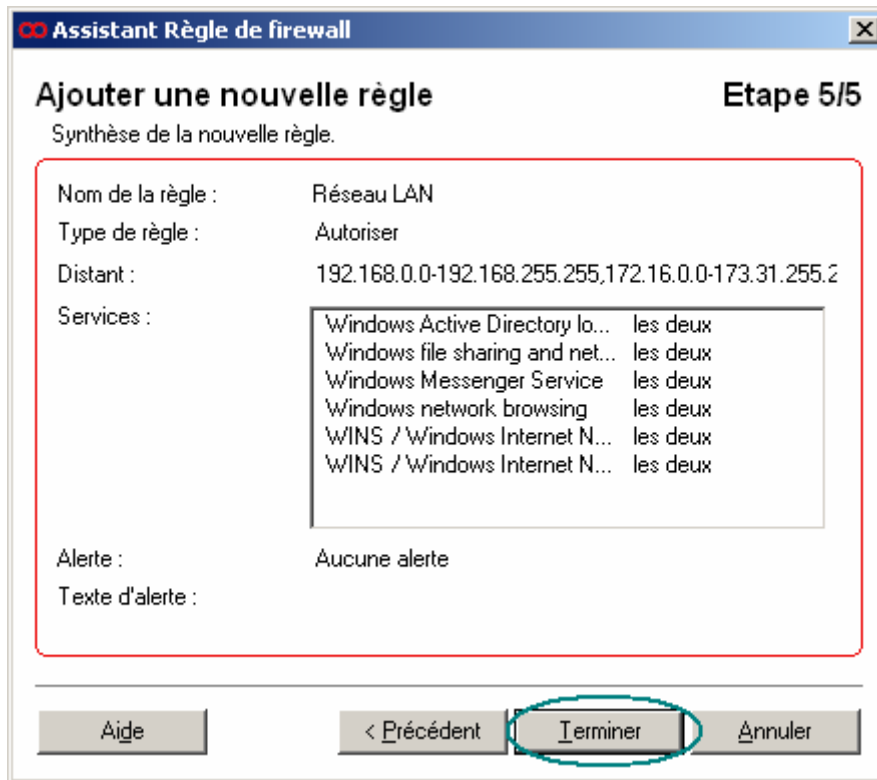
Assistant Règle de firewall

Ajouter une nouvelle règle

Etape 5/5

Synthèse de la nouvelle règle.

Nom de la règle : Réseau LAN

Type de règle : Autoriser

Distant : 192.168.0.0-192.168.255.255,172.16.0.0-173.31.255.2

Services :

| | |
|---|---|
| Windows Active Directory lo... | les deux |
| Windows file sharing and net... | les deux |
| Windows Messenger Service | les deux |
| Windows network browsing | les deux |
| WINS / Windows Internet N... | les deux |
| WINS / Windows Internet N... | les deux |

Alerte : Aucune alerte

Texte d'alerte :

Aide

< Précédent

Terminer

Annuler